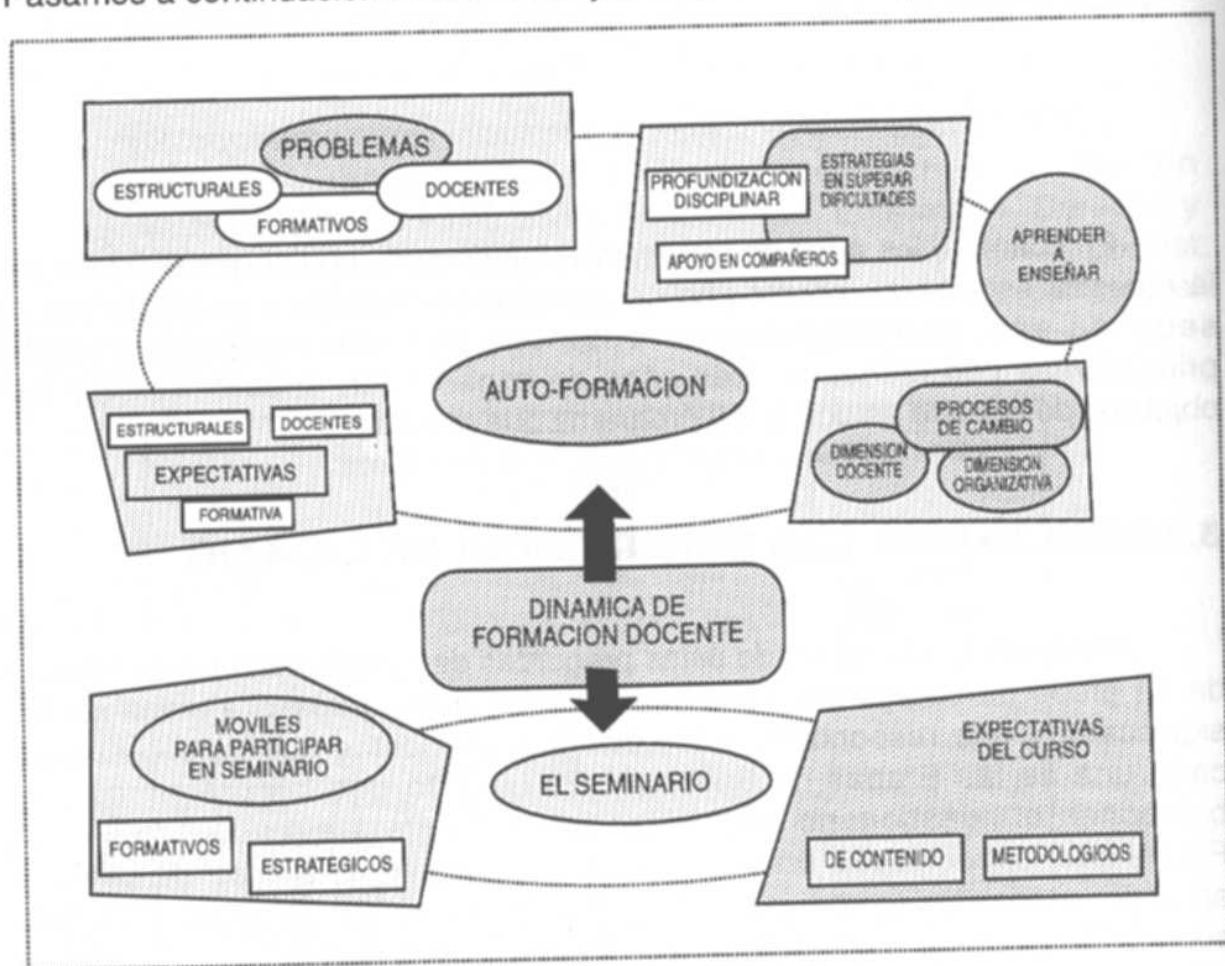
Pasamos a continuación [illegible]

PROBLEMAS
ESTRUCTURALES
DOCENTES
FORMATIVOS

PROFUNDIZACION DISCIPLINAR
ESTRATEGIAS EN SUPERAR DIFICULTADES
APOYO EN COMPAÑEROS

APRENDER A ENSEÑAR

AUTO-FORMACION

ESTRUCTURALES
DOCENTES
EXPECTATIVAS
FORMATIVA

PROCESOS DE CAMBIO
DIMENSION DOCENTE
DIMENSION ORGANIZATIVA

DINAMICA DE FORMACION DOCENTE

MOVILES PARA PARTICIPAR EN SEMINARIO
FORMATIVOS
ESTRATEGICOS

EL SEMINARIO

EXPECTATIVAS DEL CURSO
DE CONTENIDO
METODOLOGICOS